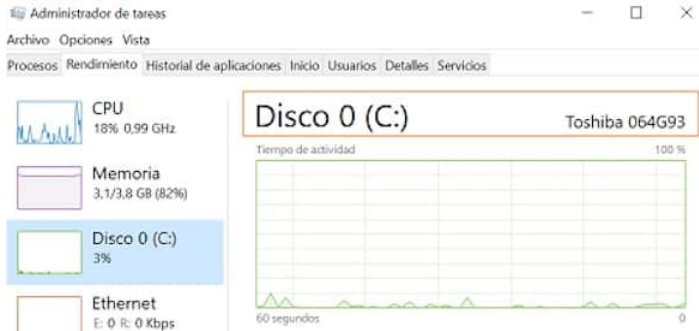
Administrador de tareas

Archivo Opciones Vista

Procesos Rendimiento Historial de aplicaciones Inicio Usuarios Detalles Servicios

CPU
18% 0,99 GHz

Memoria
3,1/3,8 GB (82%)

Disco 0 (C:)
3%

Ethernet
E: 0 R: 0 Kbps

Disco 0 (C:)

Toshiba 064G93

Tiempo de actividad

100 %

60 segundos

0